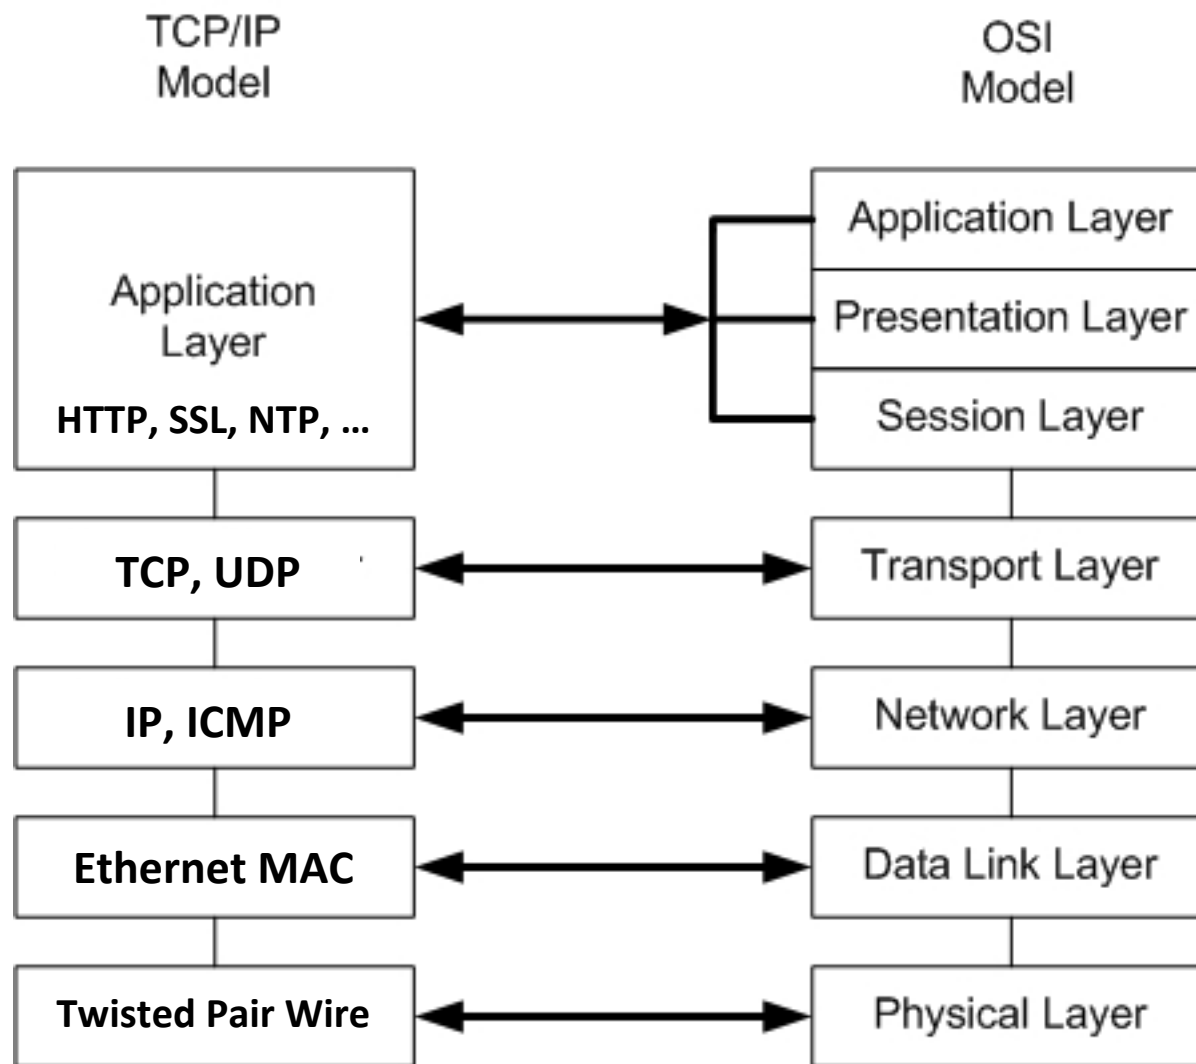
TCP/IP Model

OSI Model

Application Layer
HTTP, SSL, NTP, …

Application Layer
Presentation Layer
Session Layer

TCP, UDP

Transport Layer

IP, ICMP

Network Layer

Ethernet MAC

Data Link Layer

Twisted Pair Wire

Physical Layer